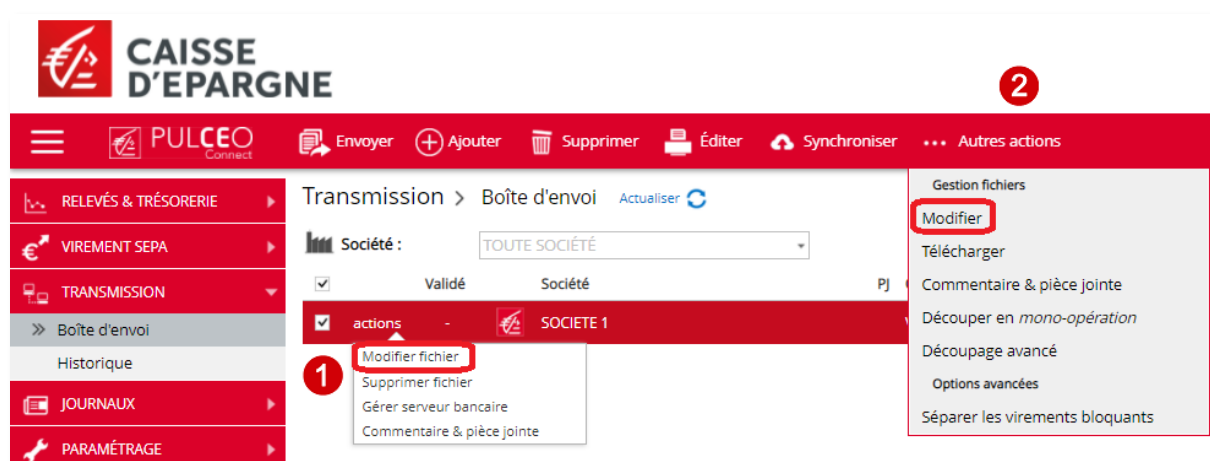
CAISSE D'EPARGNE

2

PULCEO Connect

Envoyer Ajouter Supprimer Éditer Synchroniser ••• Autres actions

RELEVÉS & TRÉSORERIE
VIREMENT SEPA
TRANSMISSION
Boîte d'envoi
Historique
JOURNAUX
PARAMÉTRAGE

Transmission > Boîte d'envoi Actualiser

Société : TOUTE SOCIÉTÉ

| | Validé | Société | PJ |
|---|---|---|---|
| actions | - | SOCIETE 1 | |

1

Modifier fichier
Supprimer fichier
Gérer serveur bancaire
Commentaire & pièce jointe

Gestion fichiers
Modifier
Télécharger
Commentaire & pièce jointe
Découper en mono-opération
Découpage avancé
Options avancées
Séparer les virements bloquants